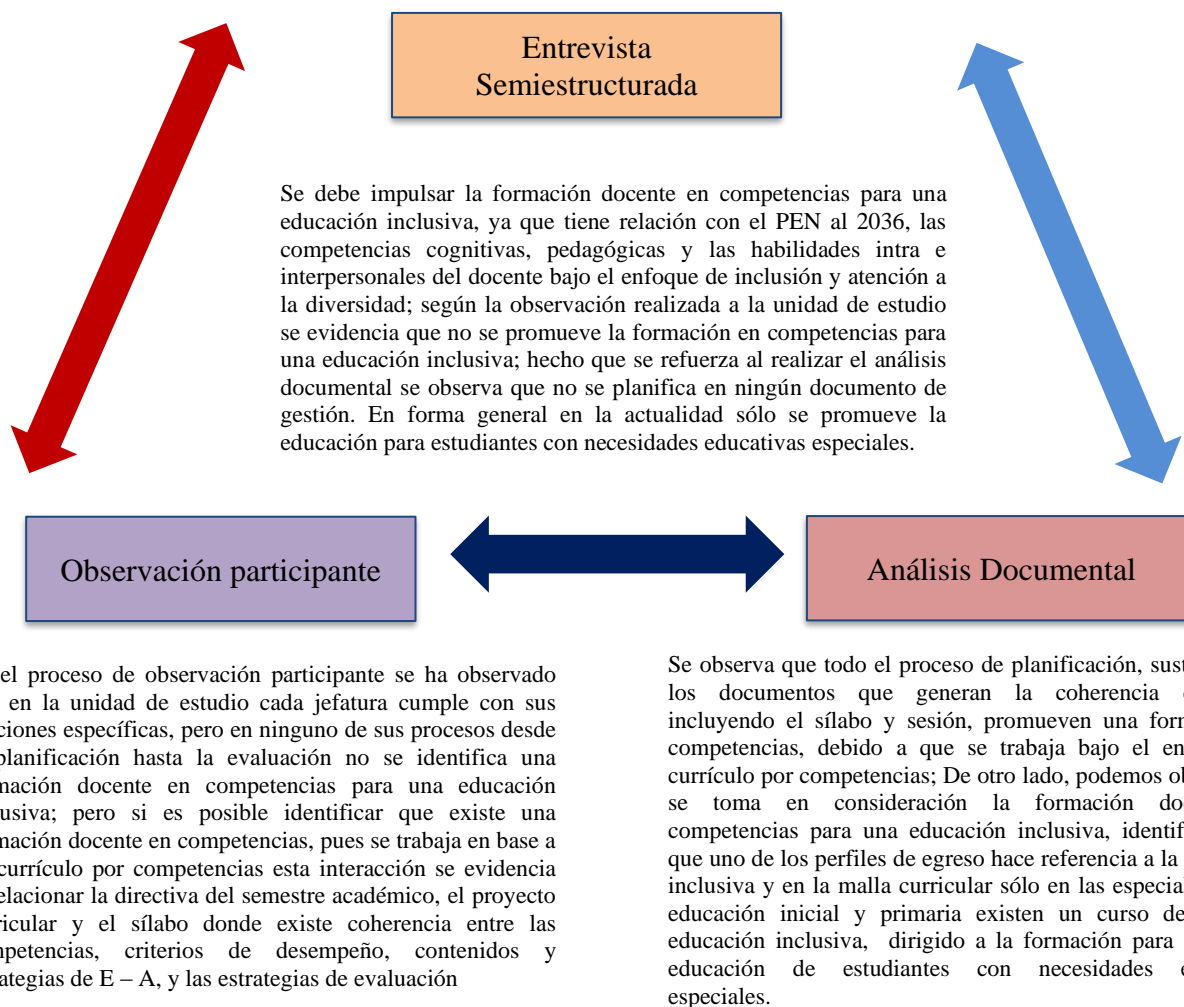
Entrevista Semiestructurada

Se debe impulsar la formación docente en competencias para una educación inclusiva, ya que tiene relación con el PEN al 2036, las competencias cognitivas, pedagógicas y las habilidades intra e interpersonales del docente bajo el enfoque de inclusión y atención a la diversidad; según la observación realizada a la unidad de estudio se evidencia que no se promueve la formación en competencias para una educación inclusiva; hecho que se refuerza al realizar el análisis documental se observa que no se planifica en ningún documento de gestión. En forma general en la actualidad sólo se promueve la educación para estudiantes con necesidades educativas especiales.

Observación participante

Análisis Documental

el proceso de observación participante se ha observado en la unidad de estudio cada jefatura cumple con sus ciones específicas, pero en ninguno de sus procesos desde planificación hasta la evaluación no se identifica una mación docente en competencias para una educación lusiva; pero si es posible identificar que existe una mación docente en competencias, pues se trabaja en base a currículo por competencias esta interacción se evidencia elacionar la directiva del semestre académico, el proyecto ricular y el sílabo donde existe coherencia entre las mpetencias, criterios de desempeño, contenidos y ategias de E – A, y las estrategias de evaluación

Se observa que todo el proceso de planificación, sust los documentos que generan la coherencia incluyendo el sílabo y sesión, promueven una form competencias, debido a que se trabaja bajo el en currículo por competencias; De otro lado, podemos ol se toma en consideración la formación do competencias para una educación inclusiva, identif que uno de los perfiles de egreso hace referencia a la inclusiva y en la malla curricular sólo en las especial educación inicial y primaria existen un curso de educación inclusiva, dirigido a la formación para educación de estudiantes con necesidades especiales.